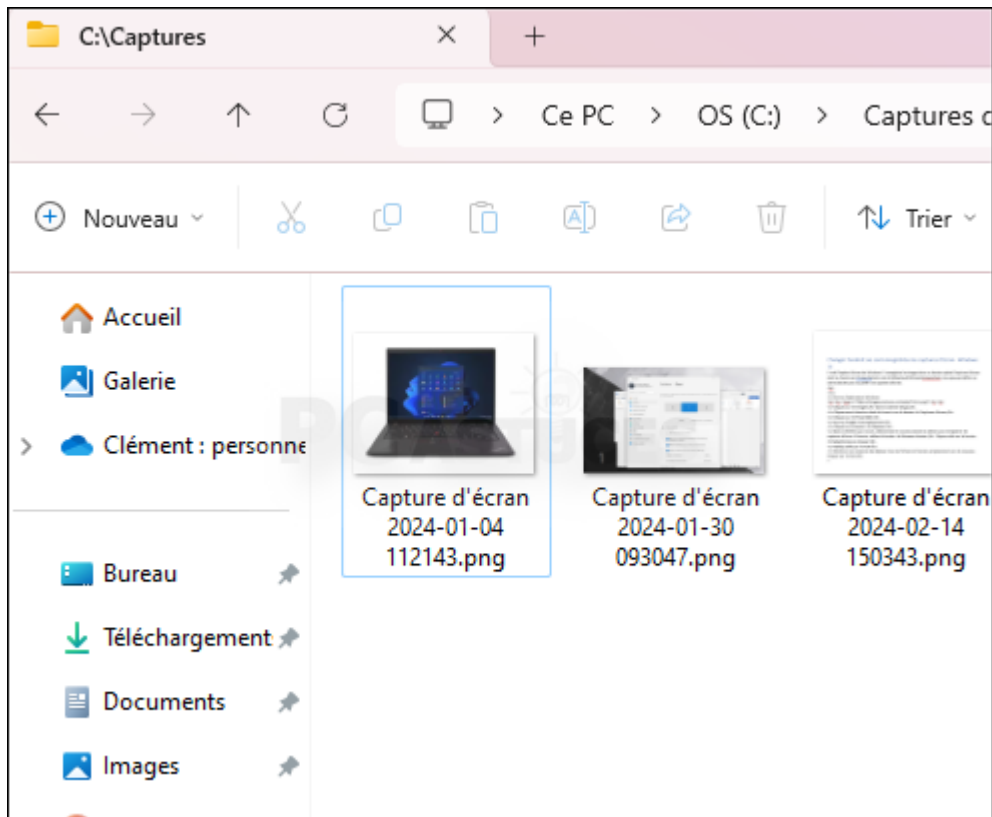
C:\Captures

Ce PC > OS (C:) > Captures d

Nouveau

Trier

Accueil

Galerie

Clément : personne

Bureau

Téléchargement

Documents

Images

Capture d'écran 2024-01-04 112143.png

Capture d'écran 2024-01-30 093047.png

Capture d'écran 2024-02-14 150343.png